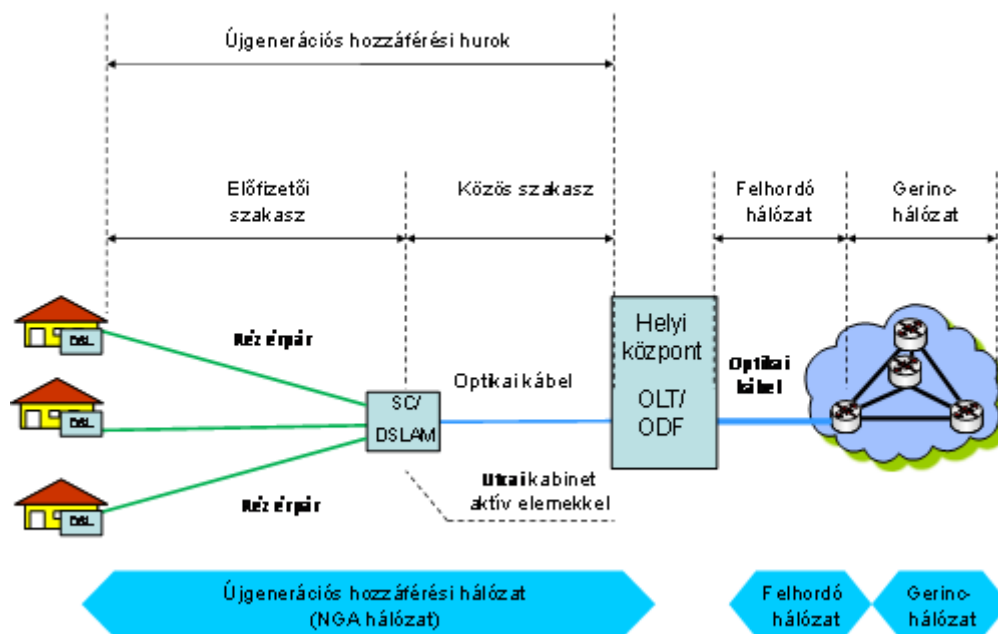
Újgenerációs hozzáférési hurok

Előfizetői szakasz

Közös szakasz

Felhordó hálózat

Gerinc-hálózat

DSL

DSL

DSL

Réz érpár

Réz érpár

Optikai kábel

SC/ DSLAM

Utcai kabinet aktív elemekkel

Helyi központ

OLT/ ODF

Optikai kábel

Újgenerációs hozzáférési hálózat (NGA hálózat)

Felhordó hálózat

Gerinc-hálózat